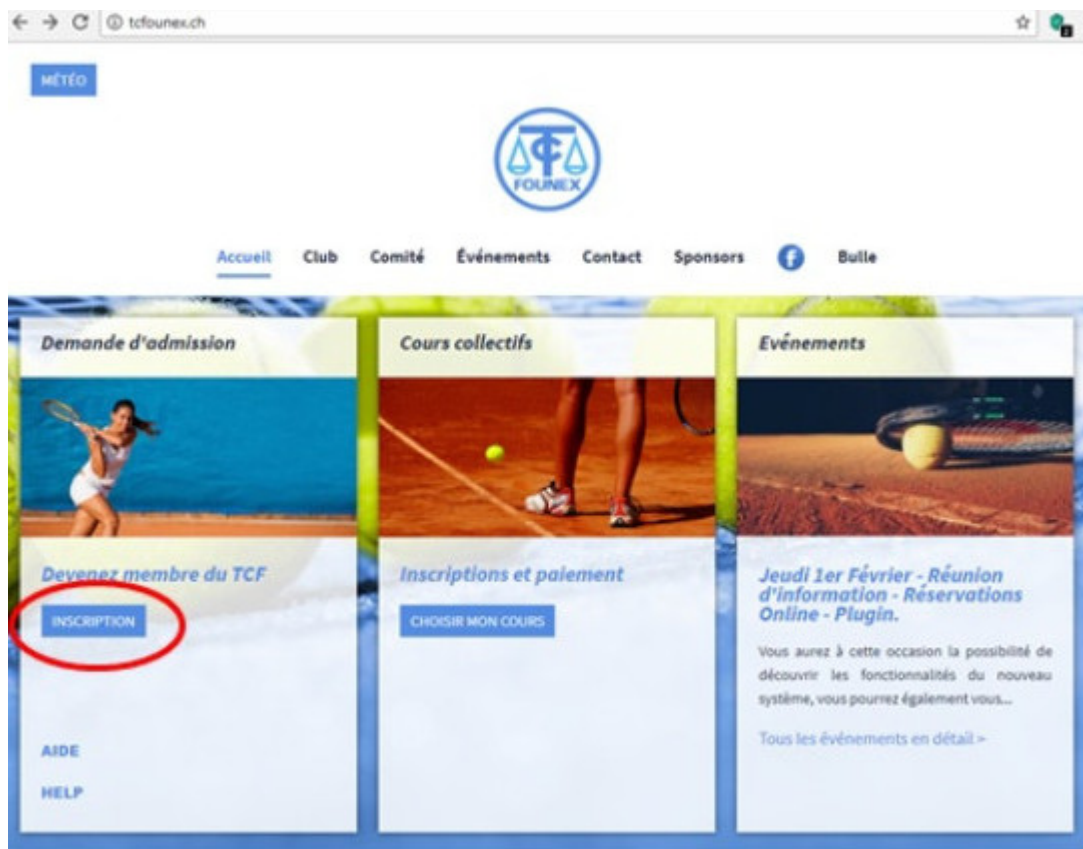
tcfounex.ch

MÉTÉO

TCF
FOUNEX

Accueil Club Comité Événements Contact Sponsors Bulle

Demande d'admission

Devenez membre du TCF

INSCRIPTION

AIDE

HELP

Cours collectifs

Inscriptions et paiement

CHOISIR MON COURS

Evénements

Jeudi 1er Février - Réunion d'information - Réservations Online - Plugin.

Vous aurez à cette occasion la possibilité de découvrir les fonctionnalités du nouveau système, vous pourrez également vous...

Tous les événements en détail >